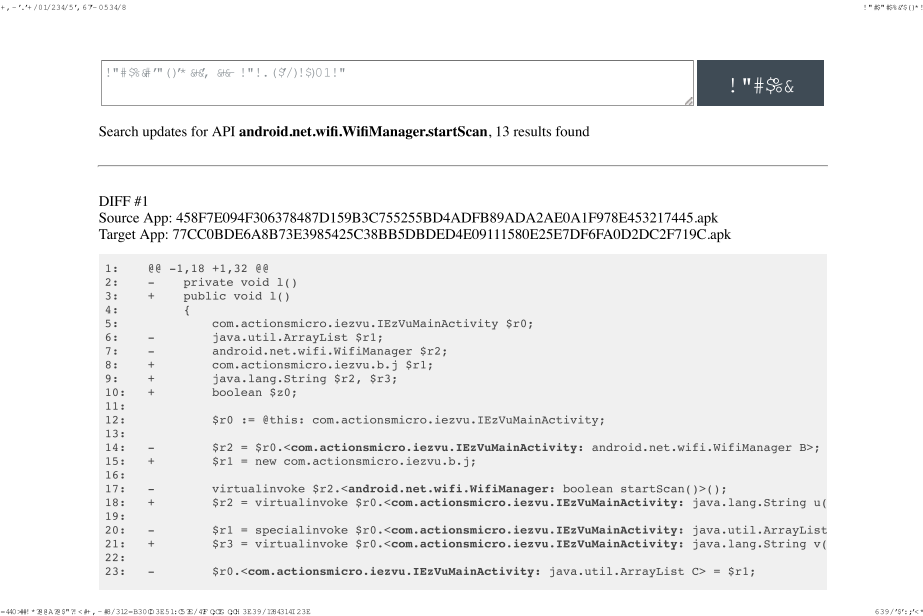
+,-'.'+/01/234/5',67-0534/8

!"#$%&'!

!"#$%&'"()*&&,&&-!"!.($/)!$)01!"

!"#$%&

Search updates for API android.net.wifi.WifiManager.startScan, 13 results found

DIFF #1
Source App: 458F7E094F306378487D159B3C755255BD4ADFB89ADA2AE0A1F978E453217445.apk
Target App: 77CC0BDE6A8B73E3985425C38BB5DBDED4E09111580E25E7DF6FA0D2DC2F719C.apk

```
1:    @@ -1,18 +1,32 @@
2:    -    private void l()
3:    +    public void l()
4:         {
5:             com.actionsmicro.iezvu.IEzVuMainActivity $r0;
6:    -        java.util.ArrayList $r1;
7:    -        android.net.wifi.WifiManager $r2;
8:    +        com.actionsmicro.iezvu.b.j $r1;
9:    +        java.lang.String $r2, $r3;
10:   +        boolean $z0;
11:
12:            $r0 := @this: com.actionsmicro.iezvu.IEzVuMainActivity;
13:
14:   -        $r2 = $r0.<com.actionsmicro.iezvu.IEzVuMainActivity: android.net.wifi.WifiManager B>;
15:   +        $r1 = new com.actionsmicro.iezvu.b.j;
16:
17:   -        virtualinvoke $r2.<android.net.wifi.WifiManager: boolean startScan()>();
18:   +        $r2 = virtualinvoke $r0.<com.actionsmicro.iezvu.IEzVuMainActivity: java.lang.String u(
19:
20:   -        $r1 = specialinvoke $r0.<com.actionsmicro.iezvu.IEzVuMainActivity: java.util.ArrayList
21:   +        $r3 = virtualinvoke $r0.<com.actionsmicro.iezvu.IEzVuMainActivity: java.lang.String v(
22:
23:   -        $r0.<com.actionsmicro.iezvu.IEzVuMainActivity: java.util.ArrayList C> = $r1;
```

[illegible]

639/'$':;<*